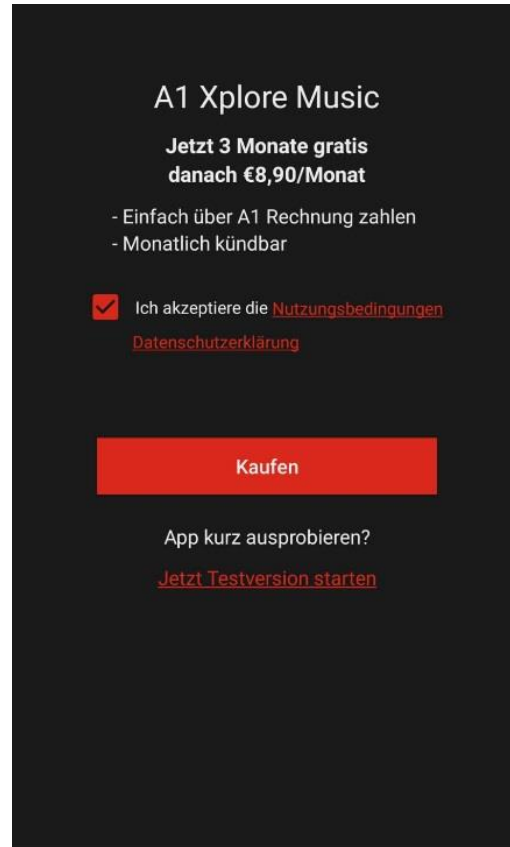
A1 Xplore Music

Jetzt 3 Monate gratis
danach €8,90/Monat

- Einfach über A1 Rechnung zahlen
- Monatlich kündbar

Ich akzeptiere die Nutzungsbedingungen Datenschutzerklärung

Kaufen

App kurz ausprobieren?

Jetzt Testversion starten